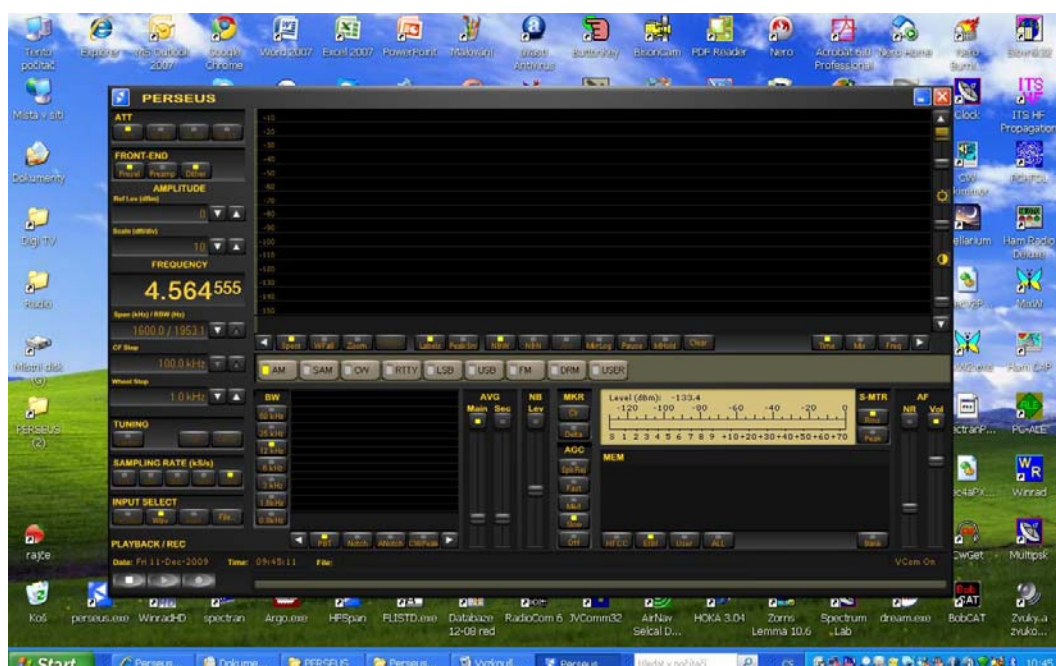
Tento počítač  Explorer  MS Outlook 2007  Google Chrome  Word 2007  Excel 2007  PowerPoint  Malování  Avast! Antivirus  ButtonKey  BisonCam  PDF Reader  Nero  Acrobat 6.0 Professional  Nero Home  Nero Burnin  Blowfish

Místa v síti  Dokumenty  Digi TV  Rádio  Místní disk (C)  PERSEUS (X)  rajče  Koš

PERSEUS

ATT

FRONT-END
Presel  Preamp  Dither

AMPLITUDE
Ref Lev (dBm)
0
Scale (dB/div)
10

FREQUENCY
4.564555
Span (kHz) / RBW (Hz)
1600.0 / 1953.1
CF Step
100.0 kHz
Wheel Step
1.0 kHz

TUNING

SAMPLING RATE (kS/s)

INPUT SELECT
Wbpv  File

PLAYBACK / REC
Date: Fri 11-Dec-2009  Time: 09:45:11  File:

-10 -20 -30 -40 -50 -60 -70 -80 -90 -100 -110 -120 -130 -140 -150

Spect  W.Fall  Zoom  Labels  Peak Sm  NBW  NBN  MkrLog  Pause  MHold  Clear  Time  Mkr  Freq

AM  SAM  CW  RTTY  LSB  USB  FM  DRM  USER

BW
AVG  Main  Sec
NB  Lev
MKR  Ctr  Delta
AGC  Spb Fst  Fast  Med  Slow  Off
Level (dBm): -133.4
-120 -100 -80 -60 -40 -20 0
S 1 2 3 4 5 6 7 8 9 +10+20+30+40+50+60+70
S-MTR  Avg  Peak
AF  NR  Vol
MEM
PBT  Notch  ANotch  CWPeak  HFCC  EIBI  User  ALL  Bank
VCom On

Clock  ITS HF Propagation  CW Skimmer  Stellarium  Ham Radio Deluxe  MixW  Rum CAP  SpectranP...  PC-ALE  Winrad  CwGet  Multipsk  BobCAT  Zvuky a zvuko...

perseus.exe  WinradHD  spectran  Argo.exe  HFSpan  FLISTD.exe  Databaze 12-09 red  RadioCom 6  JVComm32  AirNav Selcal D...  HOKA 3.04  Zorns Lemma 10.6  Spectrum Lab  dream.exe

Start  Perseus  Dokume...  PERSEUS  Perseus  Vyskouš...  Perseus  Hledat v počítači  CS  10:45